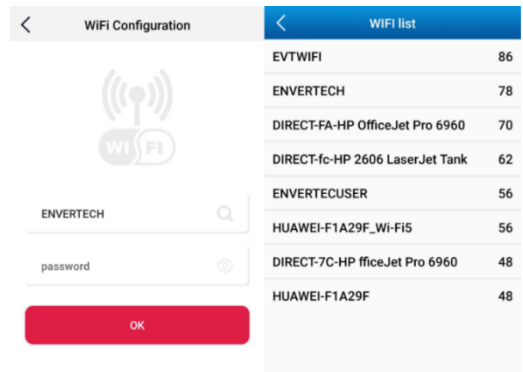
WiFi Configuration

WI FI

ENVERTECH

password

OK

WIFI list

| | |
|---|---|
| EVTWIFI | 86 |
| ENVERTECH | 78 |
| DIRECT-FA-HP OfficeJet Pro 6960 | 70 |
| DIRECT-fc-HP 2606 LaserJet Tank | 62 |
| ENVERTECUSER | 56 |
| HUAWEI-F1A29F_Wi-Fi5 | 56 |
| DIRECT-7C-HP fficeJet Pro 6960 | 48 |
| HUAWEI-F1A29F | 48 |